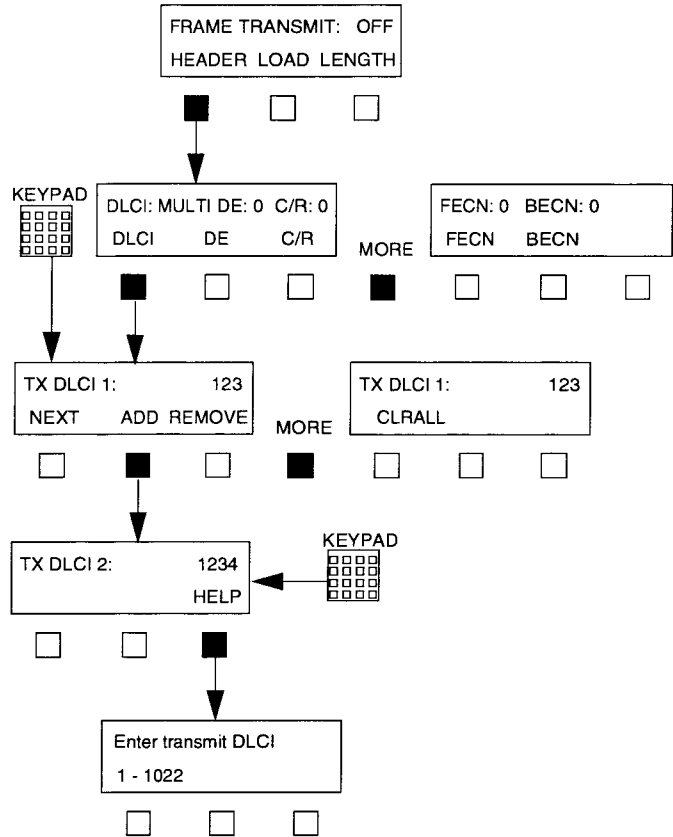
FRAME TRANSMIT: OFF
HEADER LOAD LENGTH

KEYPAD

DLCI: MULTI DE: 0 C/R: 0
DLCI DE C/R

MORE

FECN: 0 BECN: 0
FECN BECN

TX DLCI 1: 123
NEXT ADD REMOVE

MORE

TX DLCI 1: 123
CLRALL

KEYPAD

TX DLCI 2: 1234
HELP

Enter transmit DLCI
1 - 1022